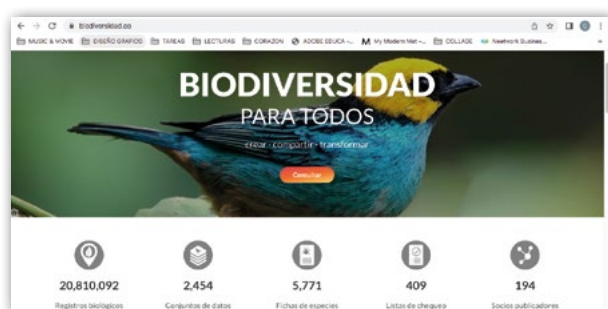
biodiversidad.co

MUSIC & MOVIE   DISEÑO GRAFICO   TAREAS   LECTURAS   CORAZON   ADOBE EDUCA...   My Modern Met -...   COLLAGE   Newtwork Busines...

BIODIVERSIDAD
PARA TODOS
crear · compartir · transformar

Consultar

20,810,092
Registros biológicos

2,454
Conjuntos de datos

5,771
Fichas de especies

409
Listas de chequeo

194
Socios publicadores